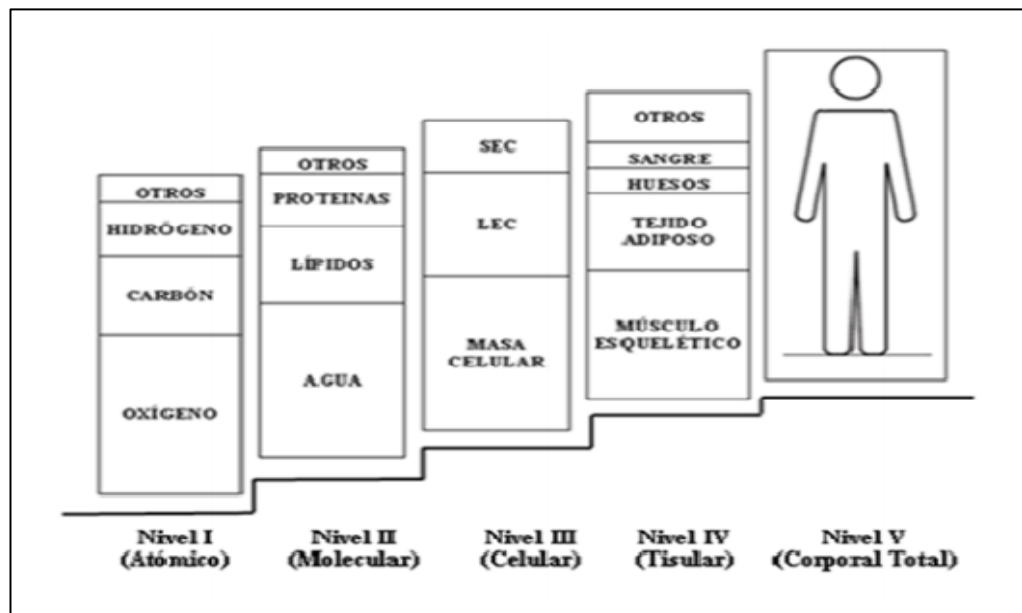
OTROS
HIDRÓGENO
CARBÓN
OXÍGENO

OTROS
PROTEINAS
LÍPIDOS
AGUA

SEC
LEC
MASA CELULAR

OTROS
SANGRE
HUESOS
TEJIDO ADIPOSO
MÚSCULO ESQUELÉTICO

Nivel I (Atómico)

Nivel II (Molecular)

Nivel III (Celular)

Nivel IV (Tisular)

Nivel V (Corporal Total)